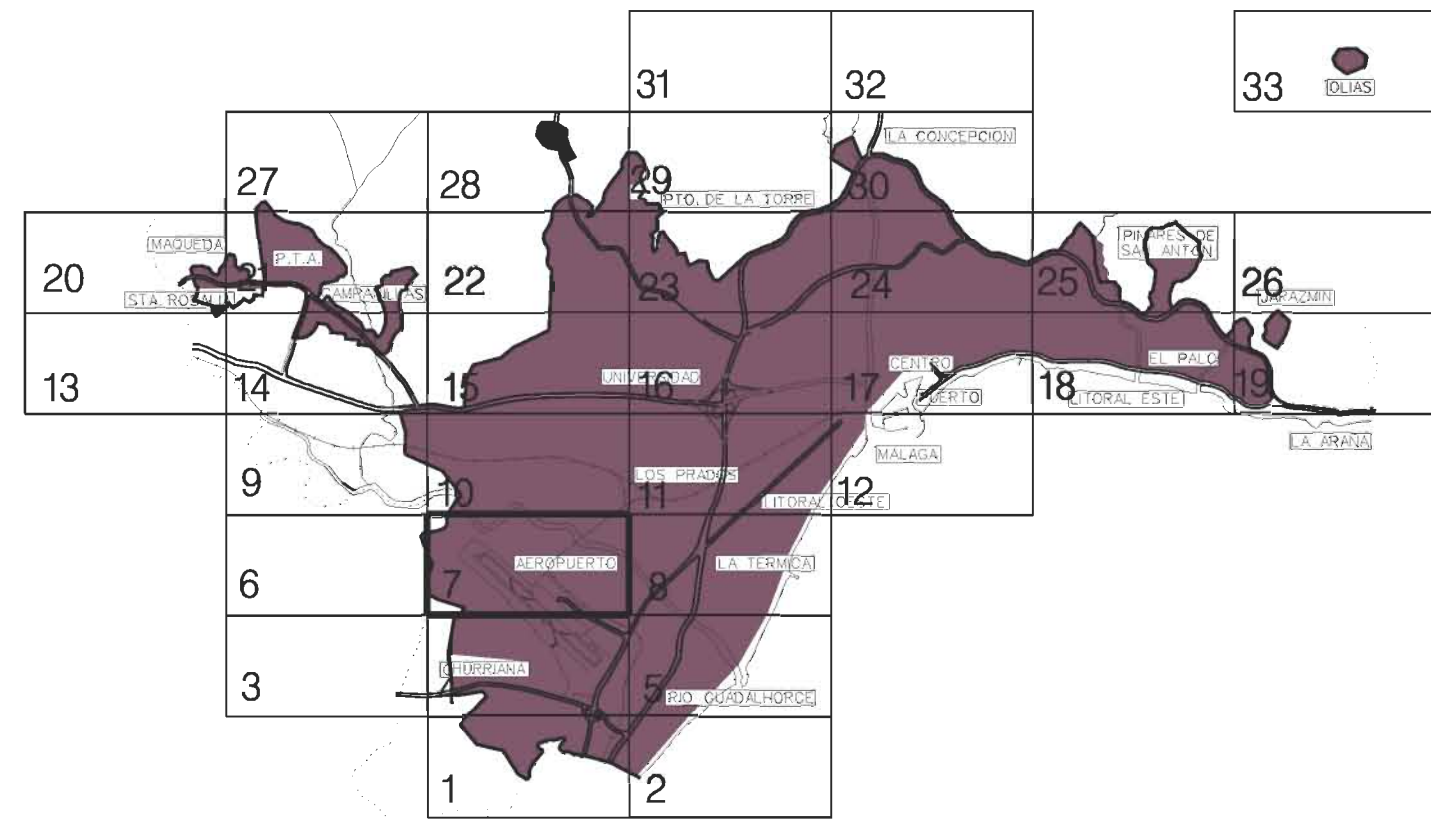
31
32
33
OLIAS
LA CONCEPCION
27
28
29
PTO. DE LA TORRE
30
MAQUEDA
P.T.A.
PINARES DE SAN ANTON
20
STA. ROSALIA
21
CAMPANILLAS
22
23
24
25
26
JAZMIN
13
14
15
UNIVERSIDAD
16
17
CENTRO
PUERTO
18
LITORAL ESTE
EL PALO
19
LA ARAÑA
MALAGA
9
10
LOS PRADOS
11
LITORAL OESTE
12
6
AEROPUERTO
7
8
LA TERMICA
3
CHURRIANA
4
5
RIO GUADALHORCE
1
2